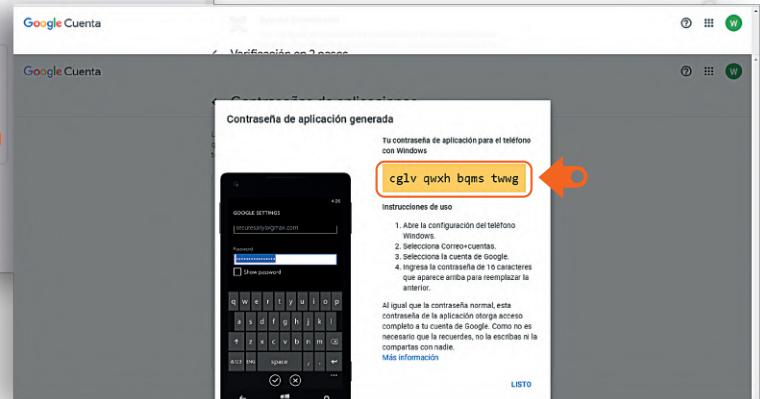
Google Cuenta

Verificación en 2 pasos

Google Cuenta

Contraseñas de aplicaciones

Contraseña de aplicación generada

Tu contraseña de aplicación para el teléfono con Windows

cglv qwxh bqms twwg

Instrucciones de uso

1. Abre la configuración del teléfono Windows.
2. Selecciona Correo+cuentas.
3. Selecciona la cuenta de Google.
4. Ingresa la contraseña de 16 caracteres que aparece arriba para reemplazar la anterior.

Al igual que la contraseña normal, esta contraseña de la aplicación otorga acceso completo a tu cuenta de Google. Como no es necesario que la recuerdes, no la escribas ni la compartas con nadie.
Más información

LISTO

4:26

GOOGLE SETTINGS

securesally@gmail.com

Password

Show password

q w e r t y u i o p
a s d f g h j k l
z x c v b n m
&123 space

W